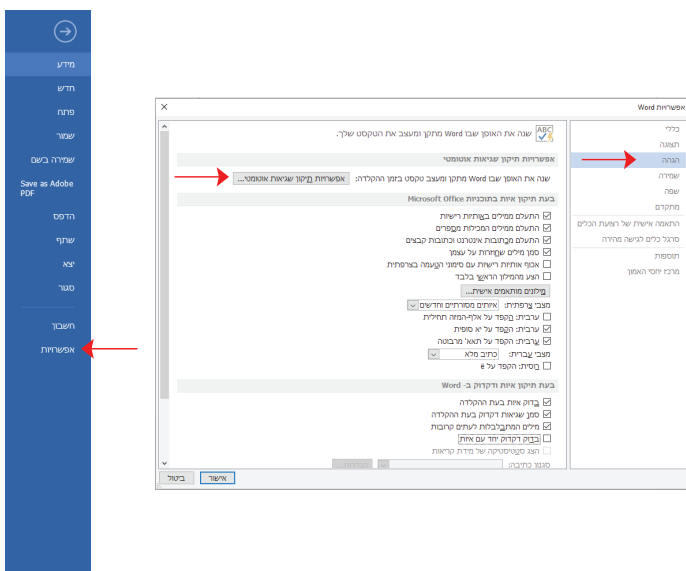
מידע
חדש
פתח
שמור
שמירה בשם
Save as Adobe PDF
הדפס
שתף
יצא
סגור
חשבון
אפשרויות

אפשרויות Word
כללי
תצוגה
הגהה
שמירה
שפה
מתקדם
התאמה אישית של רצועת הכלים
סרגל כלים לגישה מהירה
תוספות
מרכז יחסי האמון

שנה את האופן שבו Word מתקן ומעצב את הטקסט שלך.
אפשרויות תיקון שגיאות אוטומטי
שנה את האופן שבו Word מתקן ומעצב טקסט בזמן ההקלדה: אפשרויות תיקון שגיאות אוטומטי...
בעת תיקון איות בתוכניות Microsoft Office
התעלם ממילים באותיות רישיות
התעלם ממילים המכילות מספרים
התעלם מכתובות אינטרנט וכתובות קבצים
סמן מילים שחוזרות על עצמן
אכוף אותיות רישיות עם סימני הטעמה בצרפתית
הצע מהמילון הראשי בלבד
מילונים מותאמים אישית...
מצבי צרפתית: איותים מסורתיים וחדשים
ערבית: הקפד על אלף-המזה תחילית
ערבית: הקפד על יא סופית
ערבית: הקפד על תאא' מרבוטה
מצבי עברית: כתיב מלא
רוסית: הקפד על ё
בעת תיקון איות ודקדוק ב- Word
בדוק איות בעת ההקלדה
סמן שגיאות דקדוק בעת ההקלדה
מילים המתבלבלות לעתים קרובות
בדוק דקדוק יחד עם איות
הצג סטטיסטיקה של מידת קריאות
סגנון כתיבה:
אישור
ביטול